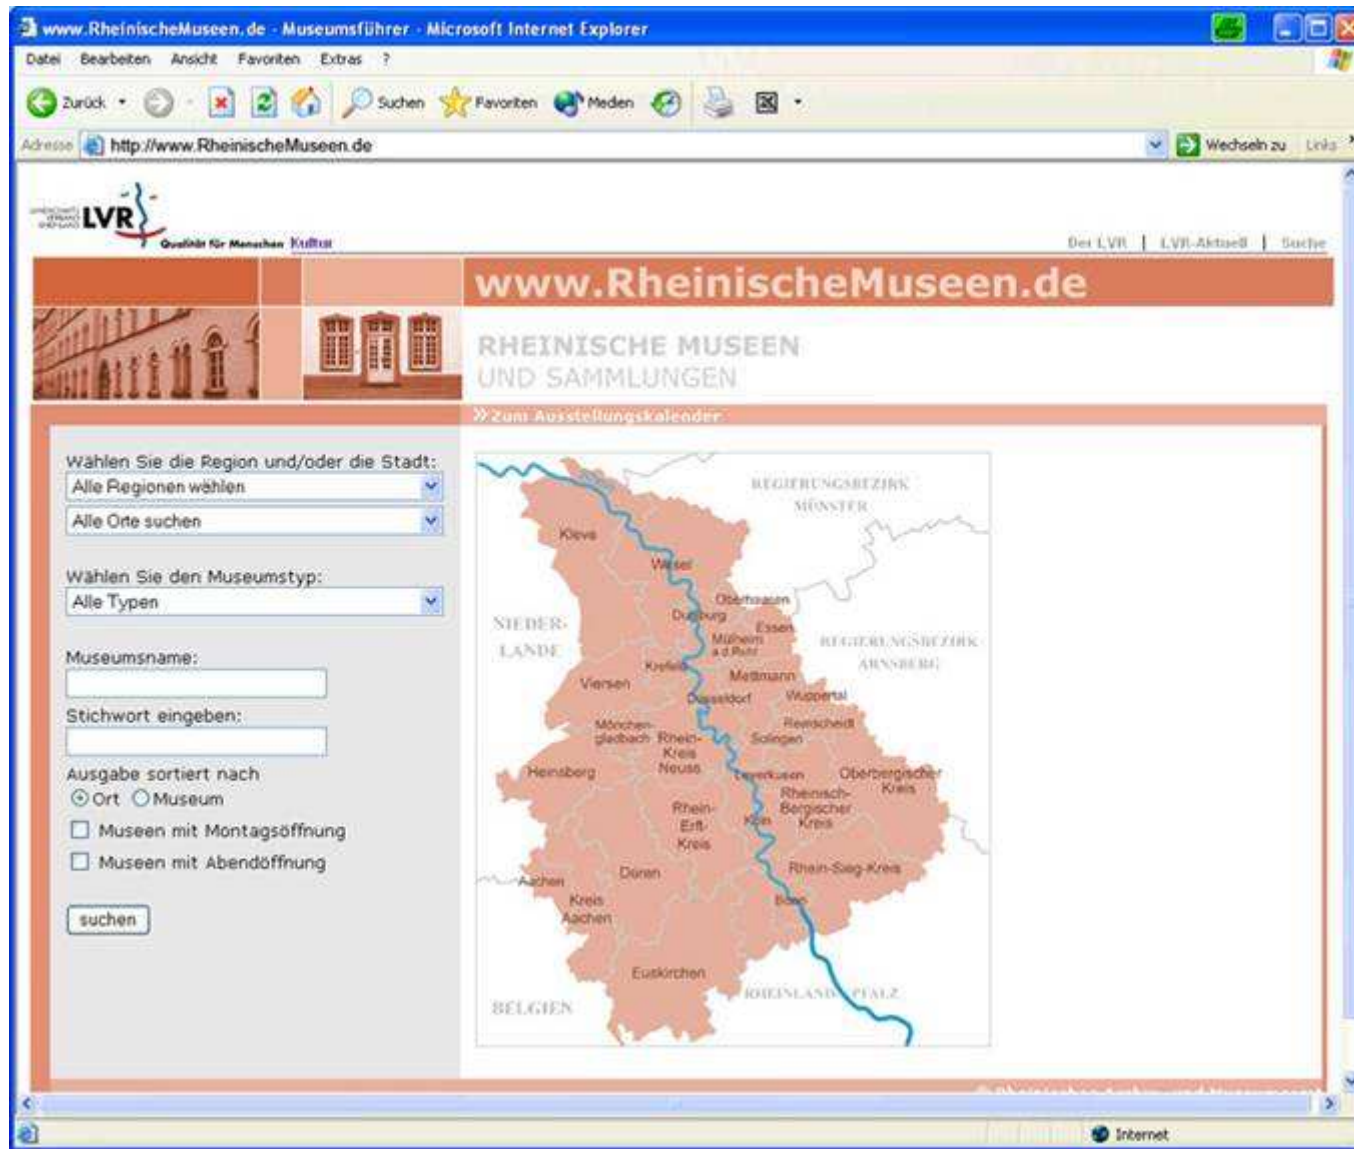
www.RheinischeMuseen.de - Museumsführer - Microsoft Internet Explorer

Datei Bearbeiten Ansicht Favoriten Extras ?

Zurück Suchen Favoriten Medien

Adresse http://www.RheinischeMuseen.de Wechseln zu Links

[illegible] LVR

Qualität für Menschen Kultur

Der LVR | LVR-Aktuell | Suche

www.RheinischeMuseen.de

RHEINISCHE MUSEEN
UND SAMMLUNGEN

» Zum Ausstellungskalender

Wählen Sie die Region und/oder die Stadt:
Alle Regionen wählen
Alle Orte suchen

Wählen Sie den Museumstyp:
Alle Typen

Museumsname:

Stichwort eingeben:

Ausgabe sortiert nach
Ort Museum
Museen mit Montagsöffnung
Museen mit Abendöffnung

suchen

REGIERUNGSBEZIRK MÜNSTER
Kleve
Wesel
NIEDER-LANDE
Oberhausen
Duisburg
Essen
Mülheim a.d.Ruhr
REGIERUNGSBEZIRK ARNSBERG
Krefeld
Mettmann
Viersen
Düsseldorf
Wuppertal
Remscheid
Mönchen-gladbach
Rhein-Kreis Neuss
Solingen
Heinsberg
Leverkusen
Oberbergischer Kreis
Rheinisch-Bergischer Kreis
Rhein-Erft-Kreis
Köln
Düren
Rhein-Sieg-Kreis
Aachen
Kreis Aachen
Bonn
Euskirchen
RHEINLAND-PFALZ
BELGIEN

Internet